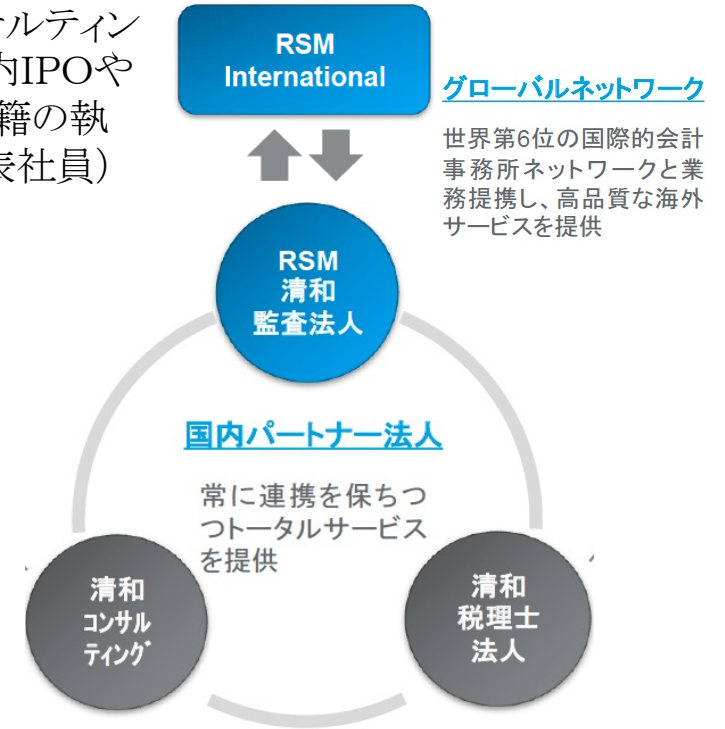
ルティン
内IPOや
籍の執
表社員)

RSM International

グローバルネットワーク

世界第6位の国際的会計事務所ネットワークと業務提携し、高品質な海外サービスを提供

RSM
清和
監査法人

国内パートナー法人

常に連携を保ちつつトータルサービスを提供

清和
コンサルティング

清和
税理士
法人